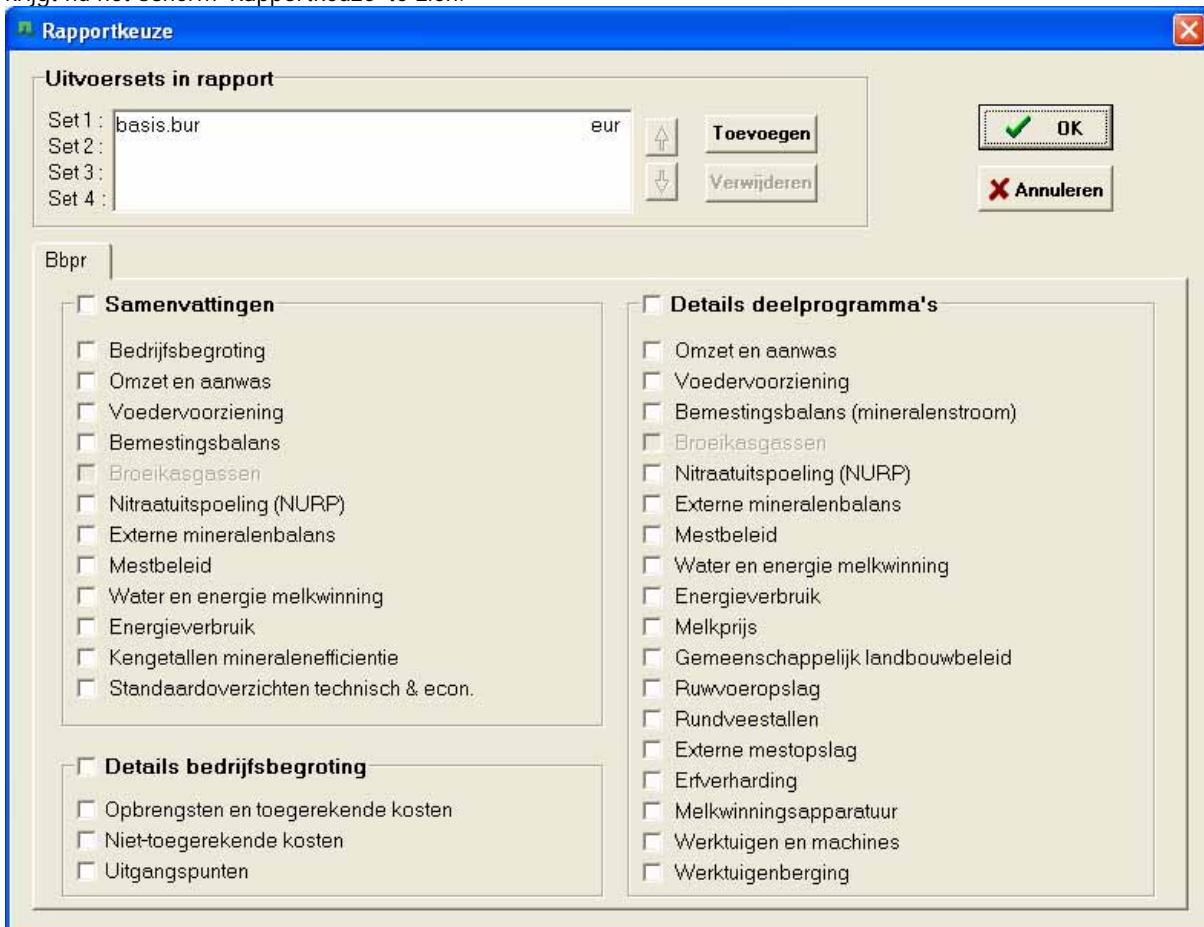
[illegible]

Rapportkeuze

Uitvoersets in rapport

Set 1 : basis.bur eur
Set 2 :
Set 3 :
Set 4 :

Toevoegen
Verwijderen

OK
Annuleren

Bbpr

Samenvattingen

Bedrijfsbegroting
Omzet en aanwas
Voedervoorziening
Bemestingsbalans
Broeikasgassen
Nitraatuitspoeling (NURP)
Externe mineralenbalans
Mestbeleid
Water en energie melkwinning
Energieverbruik
Kengetallen mineralenefficientie
Standaardoverzichten technisch & econ.

Details bedrijfsbegroting

Opbrengsten en toegerekende kosten
Niet-toegerekende kosten
Uitgangspunten

Details deelprogramma's

Omzet en aanwas
Voedervoorziening
Bemestingsbalans (mineralenstroom)
Broeikasgassen
Nitraatuitspoeling (NURP)
Externe mineralenbalans
Mestbeleid
Water en energie melkwinning
Energieverbruik
Melkprijs
Gemeenschappelijk landbouwbeleid
Ruwvoeropslag
Rundveestallen
Externe mestopslag
Erfverharding
Melkwinningsapparatuur
Werktuigen en machines
Werktuigenberging